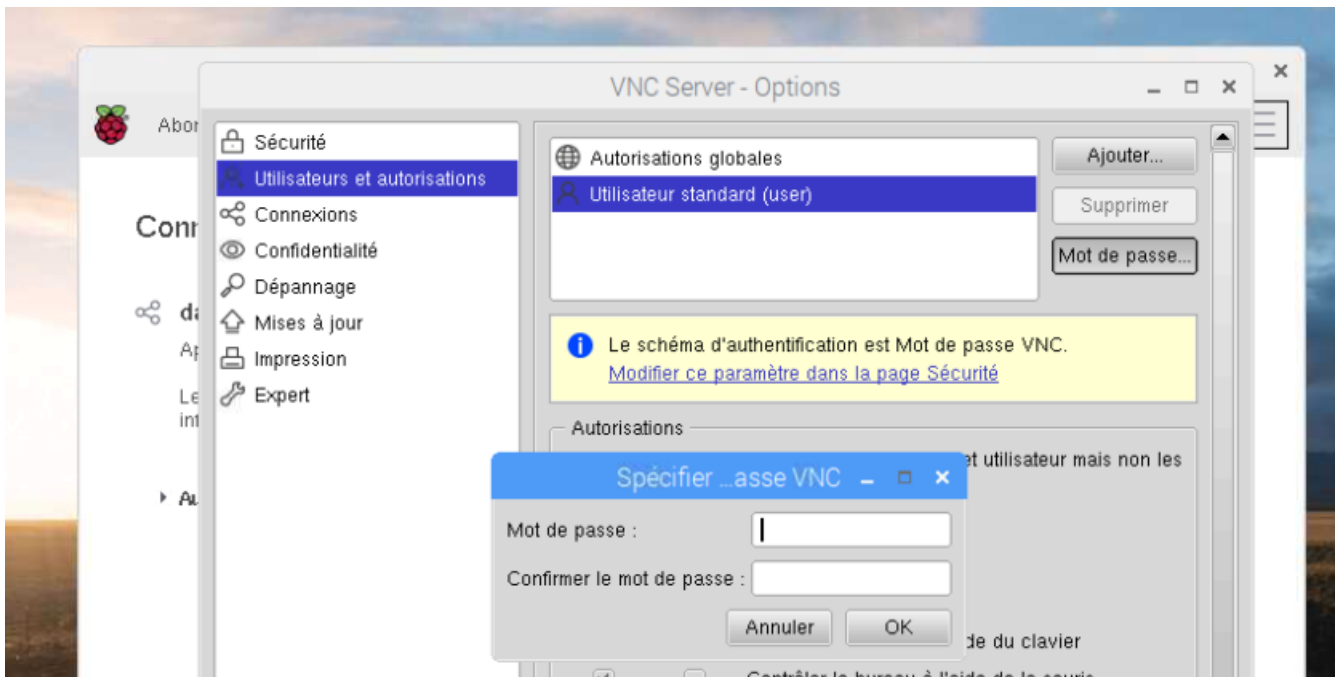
VNC Server - Options

Abor

Conr

da

Ap

Le

int

Au

Sécurité
Utilisateurs et autorisations
Connexions
Confidentialité
Dépannage
Mises à jour
Impression
Expert

Autorisations globales
Utilisateur standard (user)

Ajouter...
Supprimer
Mot de passe...

Le schéma d'authentification est Mot de passe VNC.
Modifier ce paramètre dans la page Sécurité

Autorisations

et utilisateur mais non les

de du clavier

Contrôler le bureau à l'aide de la souris

Spécifier ...asse VNC

Mot de passe :
Confirmer le mot de passe :

Annuler
OK